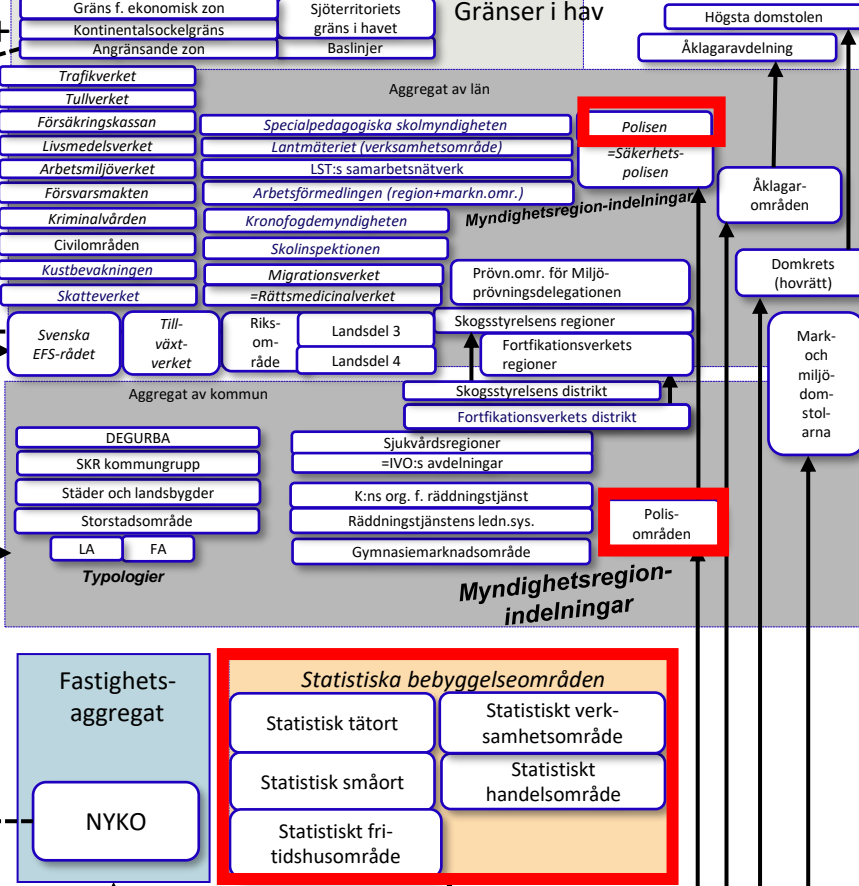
Gräns f. ekonomisk zon
Kontinentalsockelgräns
Angränsande zon
Sjöterritoriets gräns i havet
Baslinjer
Gränser i hav
Högsta domstolen
Åklagaravdelning

Aggregat av län
Trafikverket
Tullverket
Försäkringskassan
Livsmedelsverket
Arbetsmiljöverket
Försvarsmakten
Kriminalvården
Civilområden
Kustbevakningen
Skatteverket
Specialpedagogiska skolmyndigheten
Lantmäteriet (verksamhetsområde)
LST:s samarbetsnätverk
Arbetsförmedlingen (region+markn.omr.)
Kronofogdemyndigheten
Skolinspektionen
Migrationsverket
=Rättsmedicinalverket
Polisen
=Säkerhetspolisen
Myndighetsregion-indelningar
Åklagarområden
Domkrets (hovrätt)
Prövn.omr. för Miljöprövningsdelegationen
Svenska EFS-rådet
Tillväxtverket
Riksområde
Landsdel 3
Landsdel 4
Skogsstyrelsens regioner
Fortifikationsverkets regioner
Mark- och miljödomstolarna

Aggregat av kommun
Skogsstyrelsens distrikt
Fortfikationsverkets distrikt
DEGURBA
SKR kommungrupp
Städer och landsbygder
Storstadsområde
LA
FA
Typologier
Sjukvårdsregioner
=IVO:s avdelningar
K:ns org. f. räddningstjänst
Räddningstjänstens ledn.sys.
Gymnasiemarknadsområde
Polisområden
Myndighetsregionindelningar

Fastighetsaggregat
NYKO
Statistiska bebyggelseområden
Statistisk tätort
Statistiskt verksamhetsområde
Statistisk småort
Statistiskt handelsområde
Statistiskt fritidshusområde